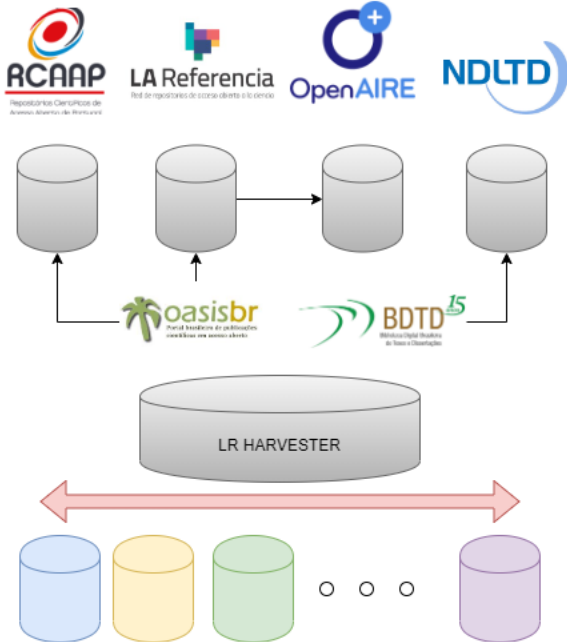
RCAAP
Repositórios Científicos de Acesso Aberto de Portugal

LA Referencia
Red de repositorios de acceso abierto a la ciencia

OpenAIRE

NDLTD

oasisbr
Portal brasileiro de publicações científicas em acesso aberto

BDTD 15 anos
Biblioteca Digital Brasileira de Teses e Dissertações

LR HARVESTER